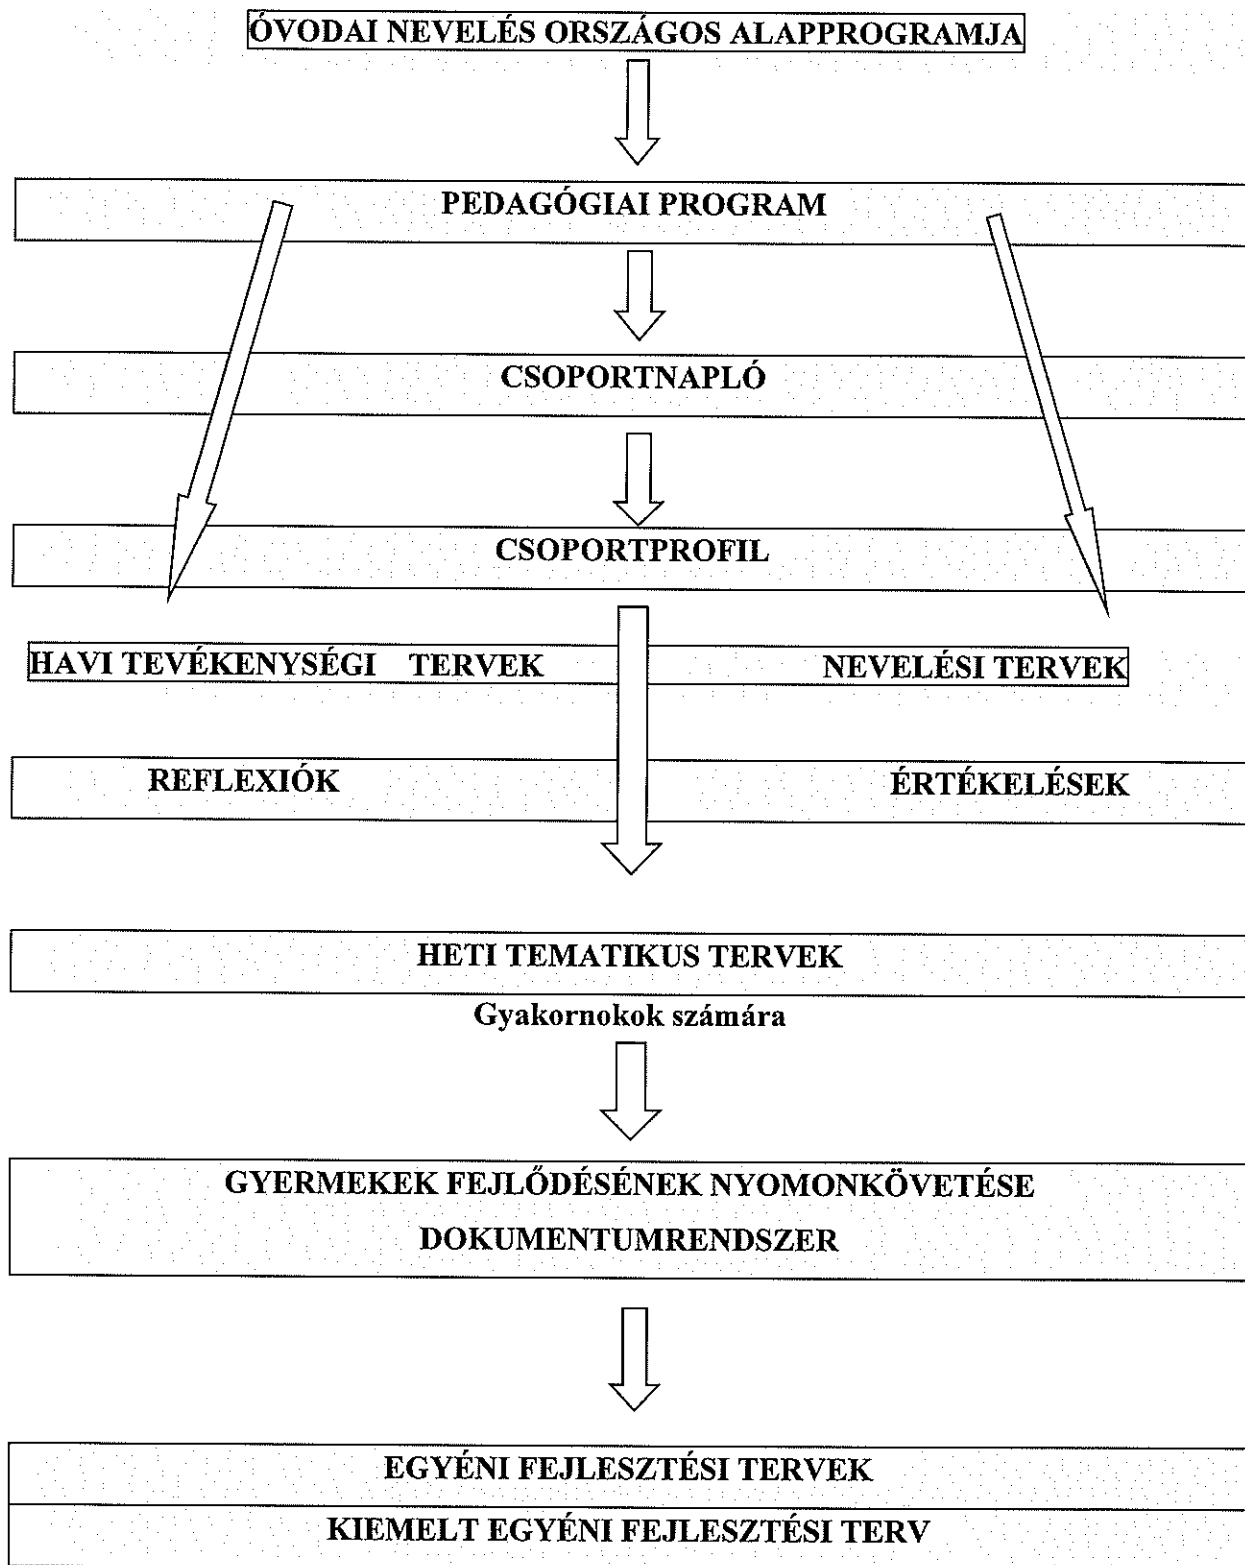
ÓVODAI NEVELÉS ORSZÁGOS ALAPPROGRAMJA

PEDAGÓGIAI PROGRAM

CSOPORTNAPLÓ

CSOPORTPROFIL

HAVI TEVÉKENYSÉGI TERVEK

NEVELÉSI TERVEK

REFLEXIÓK

ÉRTÉKELÉSEK

HETI TEMATIKUS TERVEK

Gyakornokok számára

GYERMEKEK FEJLŐDÉSÉNEK NYOMONKÖVETÉSE

DOKUMENTUMRENDSZER

EGYÉNI FEJLESZTÉSI TERVEK

KIEMELT EGYÉNI FEJLESZTÉSI TERV